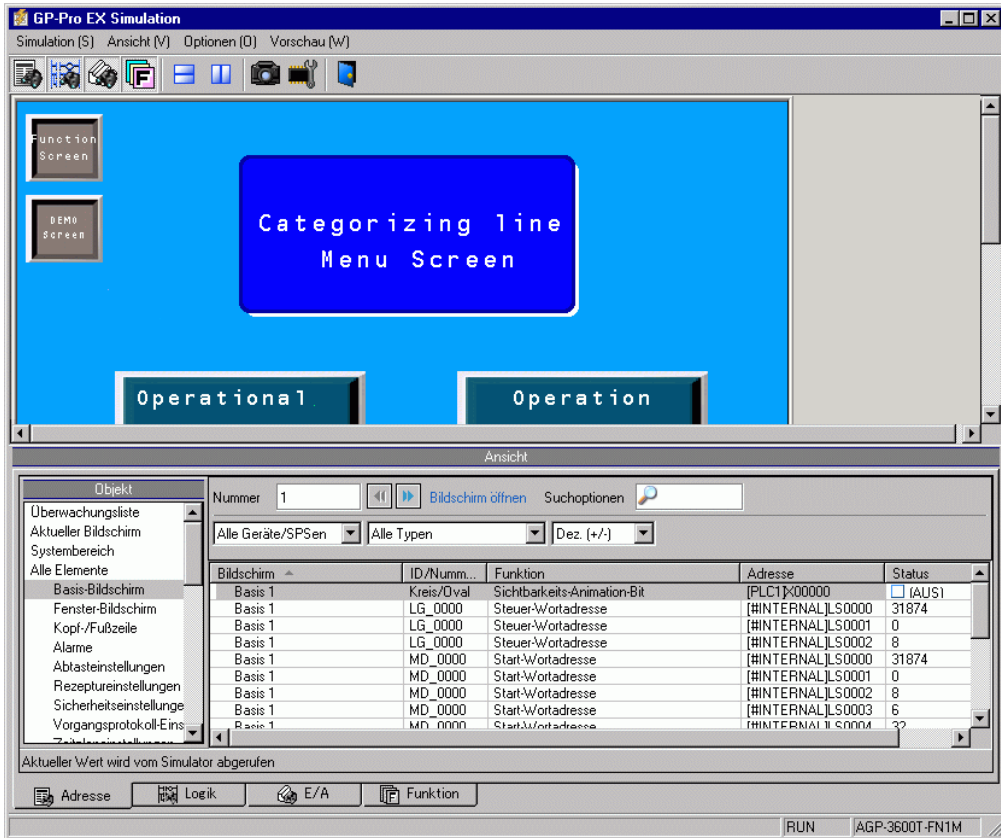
GP-Pro EX Simulation

Simulation (S) Ansicht (V) Optionen (O) Vorschau (W)

Function Screen

DEMO Screen

Categorizing line Menu Screen

Operational

Operation

Ansicht

Objekt

Überwachungsliste
Aktueller Bildschirm
Systembereich
Alle Elemente
Basis-Bildschirm
Fenster-Bildschirm
Kopf-/Fußzeile
Alarme
Abtasteinstellungen
Rezeptureinstellungen
Sicherheitseinstellunge
Vorgangsprotokoll-Eins
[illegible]

Nummer 1 Bildschirm öffnen Suchoptionen

Alle Geräte/SPSen Alle Typen Dez. (+/-)

| Bildschirm | ID/Numm... | Funktion | Adresse | Status |
|---|---|---|---|---|
| Basis 1 | Kreis/Oval | Sichtbarkeits-Animation-Bit | [PLC1]X00000 | (AUS) |
| Basis 1 | LG_0000 | Steuer-Wortadresse | [#INTERNAL]LS0000 | 31874 |
| Basis 1 | LG_0000 | Steuer-Wortadresse | [#INTERNAL]LS0001 | 0 |
| Basis 1 | LG_0000 | Steuer-Wortadresse | [#INTERNAL]LS0002 | 8 |
| Basis 1 | MD_0000 | Start-Wortadresse | [#INTERNAL]LS0000 | 31874 |
| Basis 1 | MD_0000 | Start-Wortadresse | [#INTERNAL]LS0001 | 0 |
| Basis 1 | MD_0000 | Start-Wortadresse | [#INTERNAL]LS0002 | 8 |
| Basis 1 | MD_0000 | Start-Wortadresse | [#INTERNAL]LS0003 | 6 |
| Basis 1 | MD_0000 | Start-Wortadresse | [#INTERNAL]LS0004 | 32 |

Aktueller Wert wird vom Simulator abgerufen

Adresse Logik E/A Funktion

RUN AGP-3600T-FN1M